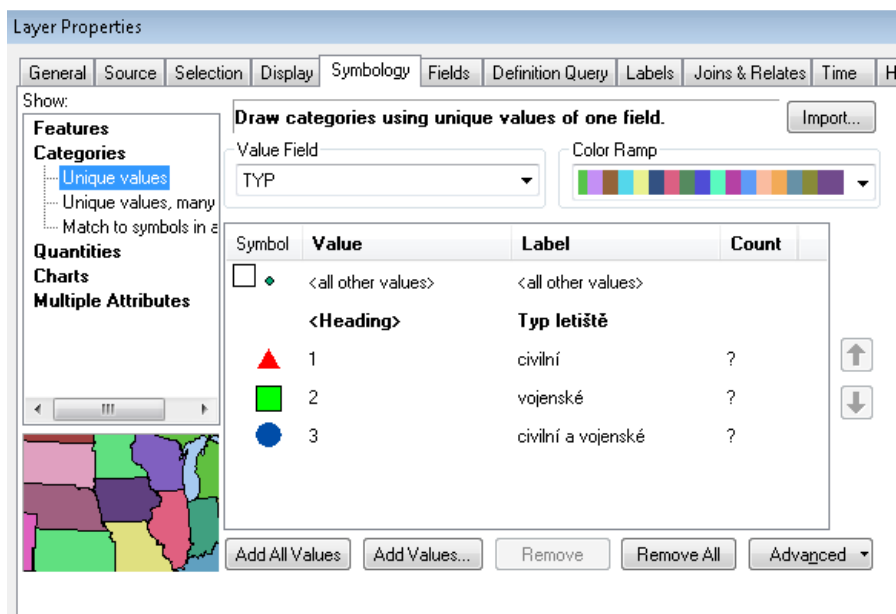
Layer Properties

General | Source | Selection | Display | Symbology | Fields | Definition Query | Labels | Joins & Relates | Time | H

Show:
Features
Categories
Unique values
Unique values, many
Match to symbols in a
Quantities
Charts
Multiple Attributes

Draw categories using unique values of one field.

Import...

Value Field
TYP

Color Ramp

| Symbol | Value | Label | Count |
|---|---|---|---|
| | <all other values> | <all other values> | |
| | <Heading> | Typ letiště | |
| | 1 | civilní | ? |
| | 2 | vojenské | ? |
| | 3 | civilní a vojenské | ? |

Add All Values | Add Values... | Remove | Remove All | Advanced